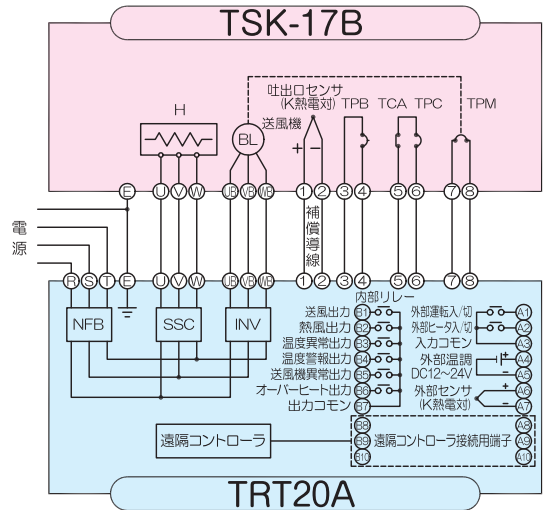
TSK-17B

H

BL

送風機

吐出口センサ
(K熱電対)

+ −

TPB TCA TPC TPM

E U V W UB VB WB 1 2 3 4 5 6 7 8

補償導線

電源

R S T E U V W UB VB WB 1 2 3 4 5 6 7 8

NFB SSC INV

内部リレー

送風出力 B1
熱風出力 B2
温度異常出力 B3
温度警報出力 B4
送風機異常出力 B5
オーバーヒート出力 B6
出力コモン B7

外部運転入/切 A1
外部ヒータ入/切 A2
入力コモン A3
外部温調 A4
DC12~24V A5
外部センサ A6
(K熱電対) A7

+ −
+ −

B8
B9
B10
A8
A9
A10

遠隔コントローラ

遠隔コントローラ接続用端子

TRT20A